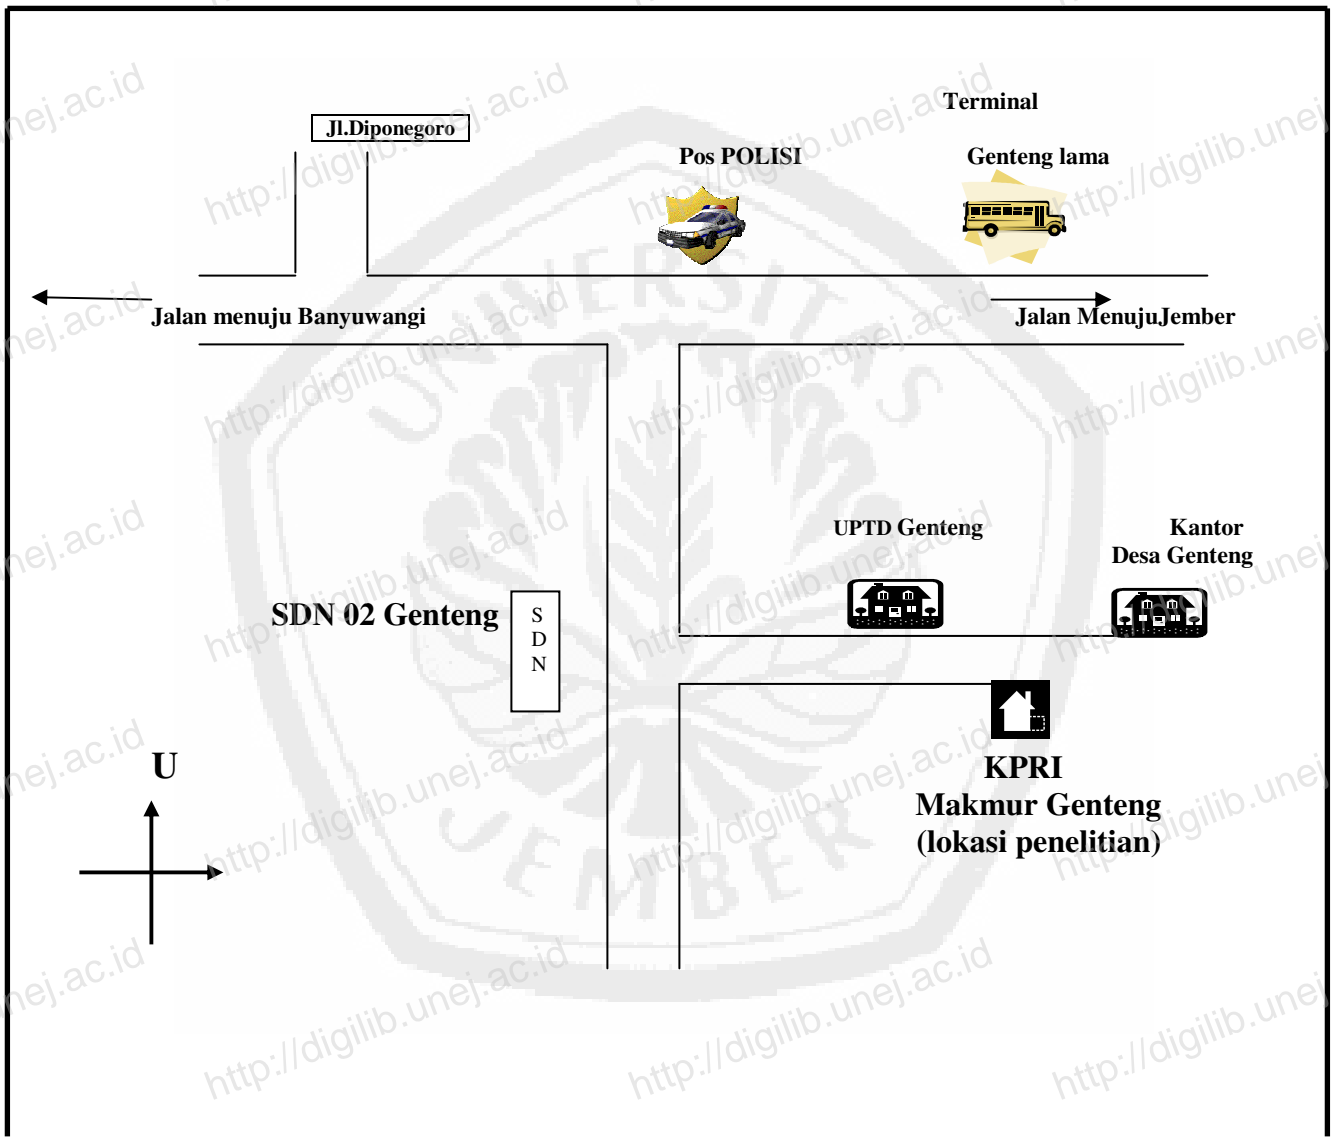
Jl.Diponegoro

Pos POLISI

Terminal

Genteng lama

Jalan menuju Banyuwangi

Jalan MenujuJember

UPTD Genteng

Kantor
Desa Genteng

SDN 02 Genteng

S
D
N

KPRI
Makmur Genteng
(lokasi penelitian)

U

http://digilib.unej.ac.id